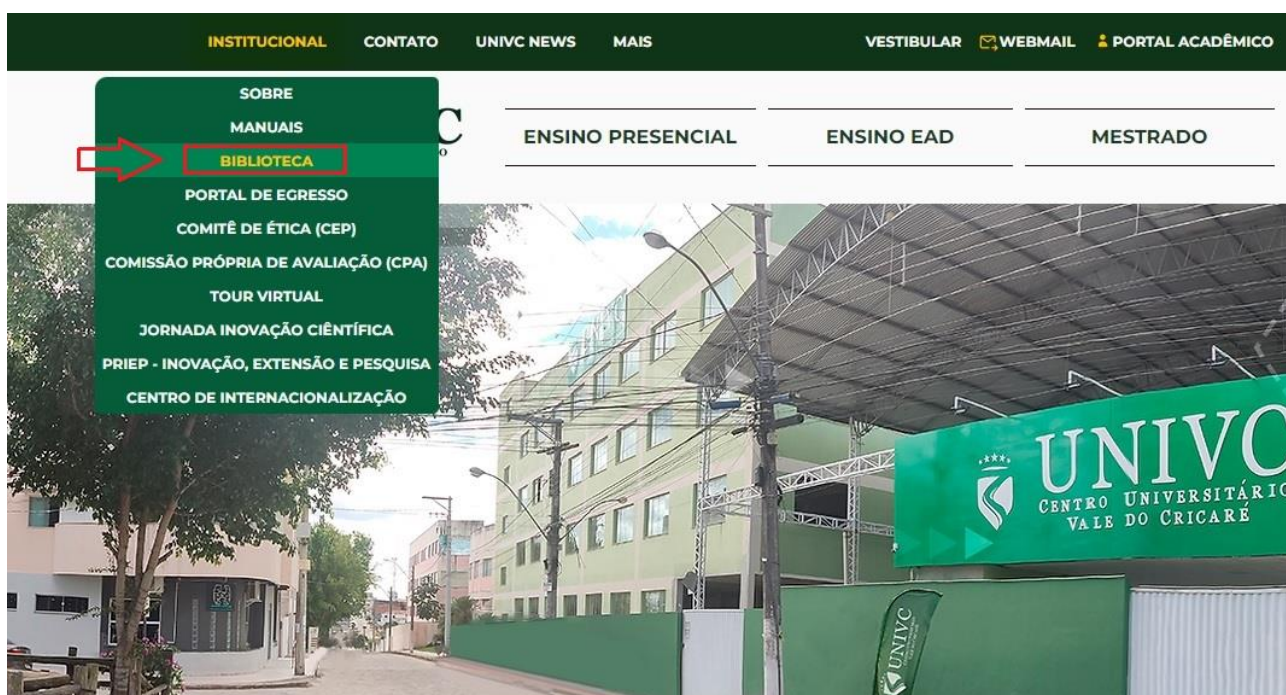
INSTITUCIONAL CONTATO UNIVC NEWS MAIS

VESTIBULAR WEBMAIL PORTAL ACADÊMICO

SOBRE
MANUAIS
BIBLIOTECA
PORTAL DE EGRESSO
COMITÊ DE ÉTICA (CEP)
COMISSÃO PRÓPRIA DE AVALIAÇÃO (CPA)
TOUR VIRTUAL
JORNADA INOVAÇÃO CIENTÍFICA
PRIEP - INOVAÇÃO, EXTENSÃO E PESQUISA
CENTRO DE INTERNACIONALIZAÇÃO

ENSINO PRESENCIAL ENSINO EAD MESTRADO

UNIVC
CENTRO UNIVERSITÁRIO
VALE DO CRICARÉ

UNIVC